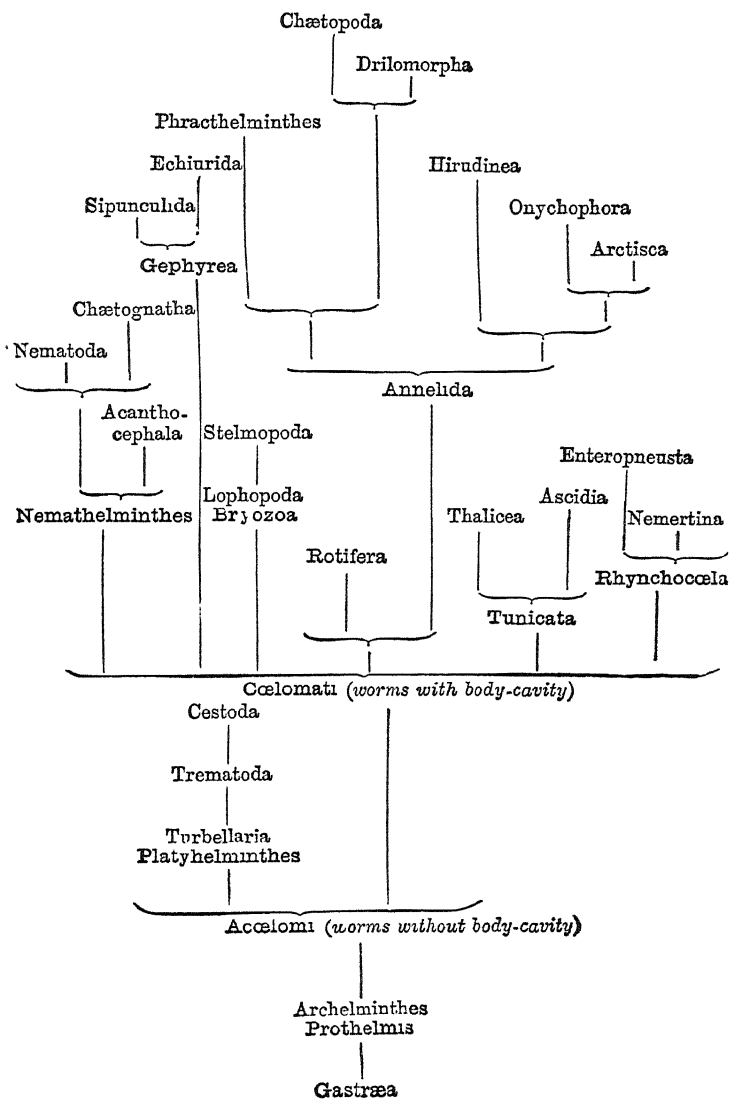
Chætopoda

Drilomorpha

Phracthelminthes

Echiurida

Hirudinea

Onychophora

Sipunculida

Arctisca

Gephyrea

Chætognatha

Nematoda

Annelida

Acanthocephala

Stelmopoda

Enteropneusta

Lophopoda Bryozoa

Ascidia

Nemathelminthes

Thalicea

Nemertina

Rhynchocœla

Rotifera

Tunicata

Cœlomati (*worms with body-cavity*)

Cestoda

Trematoda

Turbellaria Platyhelminthes

Accelomi (*worms without body-cavity*)

Archelminthes Prothelmis

Gastræa